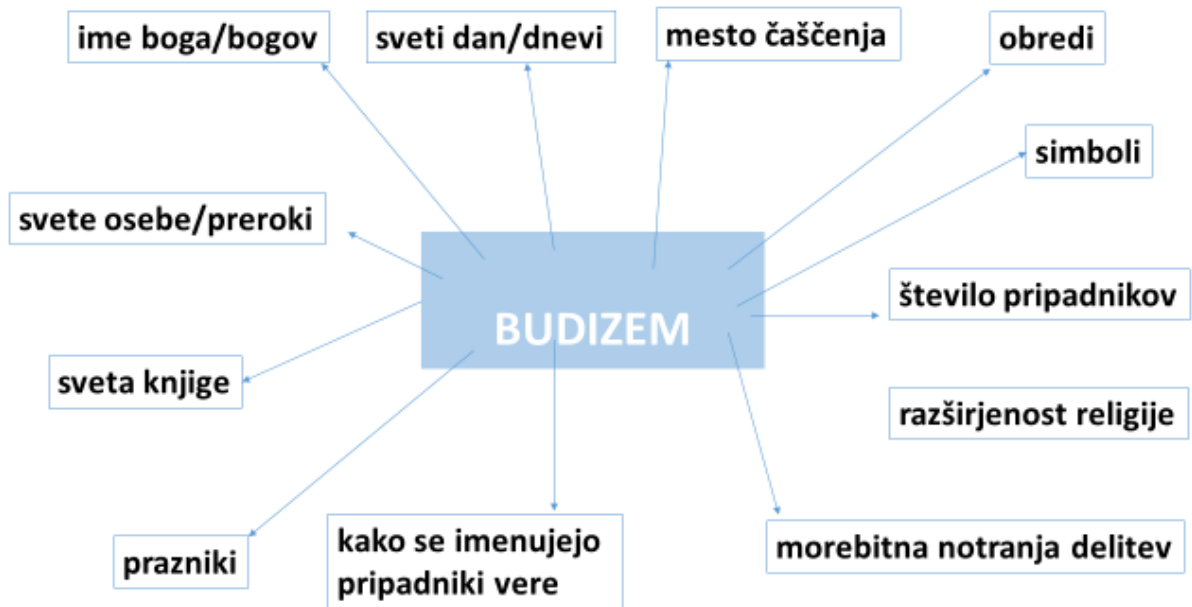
BUDIZEM

ime boga/bogov

sveti dan/dnevi

mesto čaščenja

obredi

simboli

svete osebe/preroki

število pripadnikov

sveta knjige

razširjenost religije

prazniki

kako se imenujejo pripadniki vere

morebitna notranja delitev